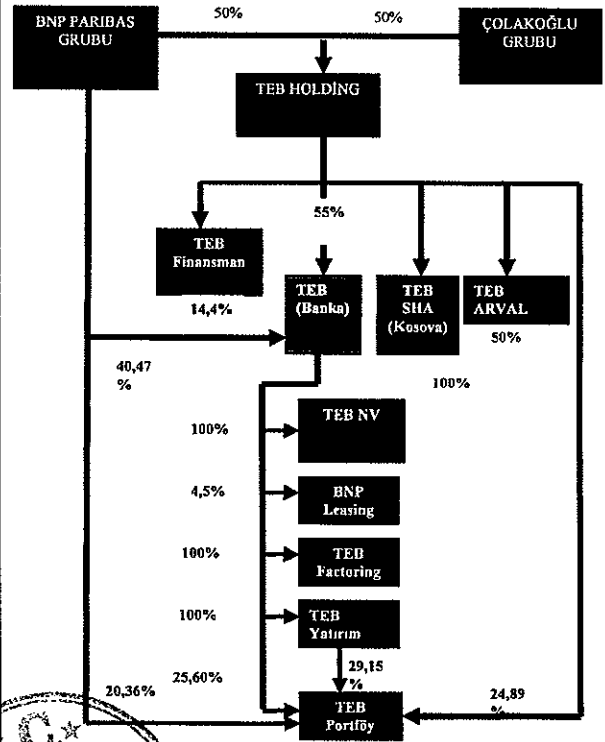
BNP PARIBAS GRUBU

50%

50%

ÇOLAKOĞLU GRUBU

TEB HOLDİNG

55%

TEB Finansman

14,4%

TEB (Banka)

TEB SHA (Kosova)

TEB ARVAL

50%

40,47 %

100%

100%

TEB NV

4,5%

BNP Leasing

100%

TEB Factoring

100%

TEB Yatırım

29,15 %

25,60%

20,36%

24,89 %

TEB Portföy